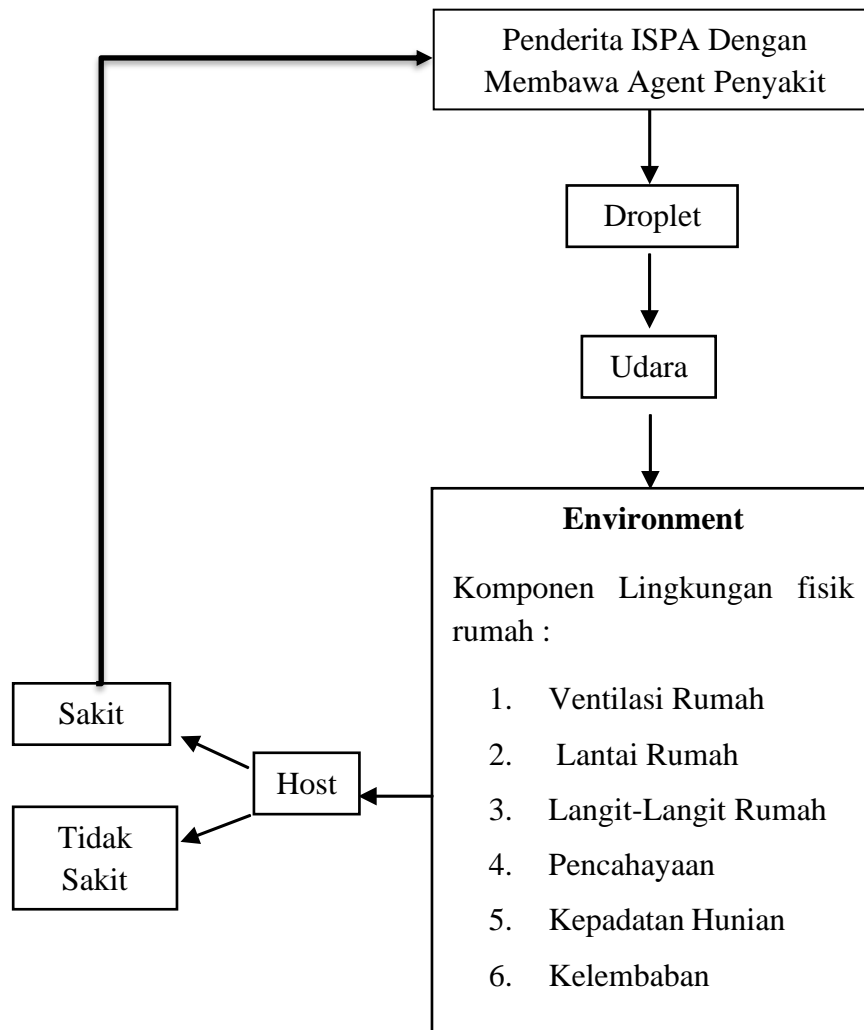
Penderita ISPA Dengan Membawa Agent Penyakit

Droplet

Udara

**Environment**

Komponen Lingkungan fisik rumah :

1. Ventilasi Rumah
2. Lantai Rumah
3. Langit-Langit Rumah
4. Pencahayaan
5. Kepadatan Hunian
6. Kelembaban

Host

Sakit

Tidak Sakit